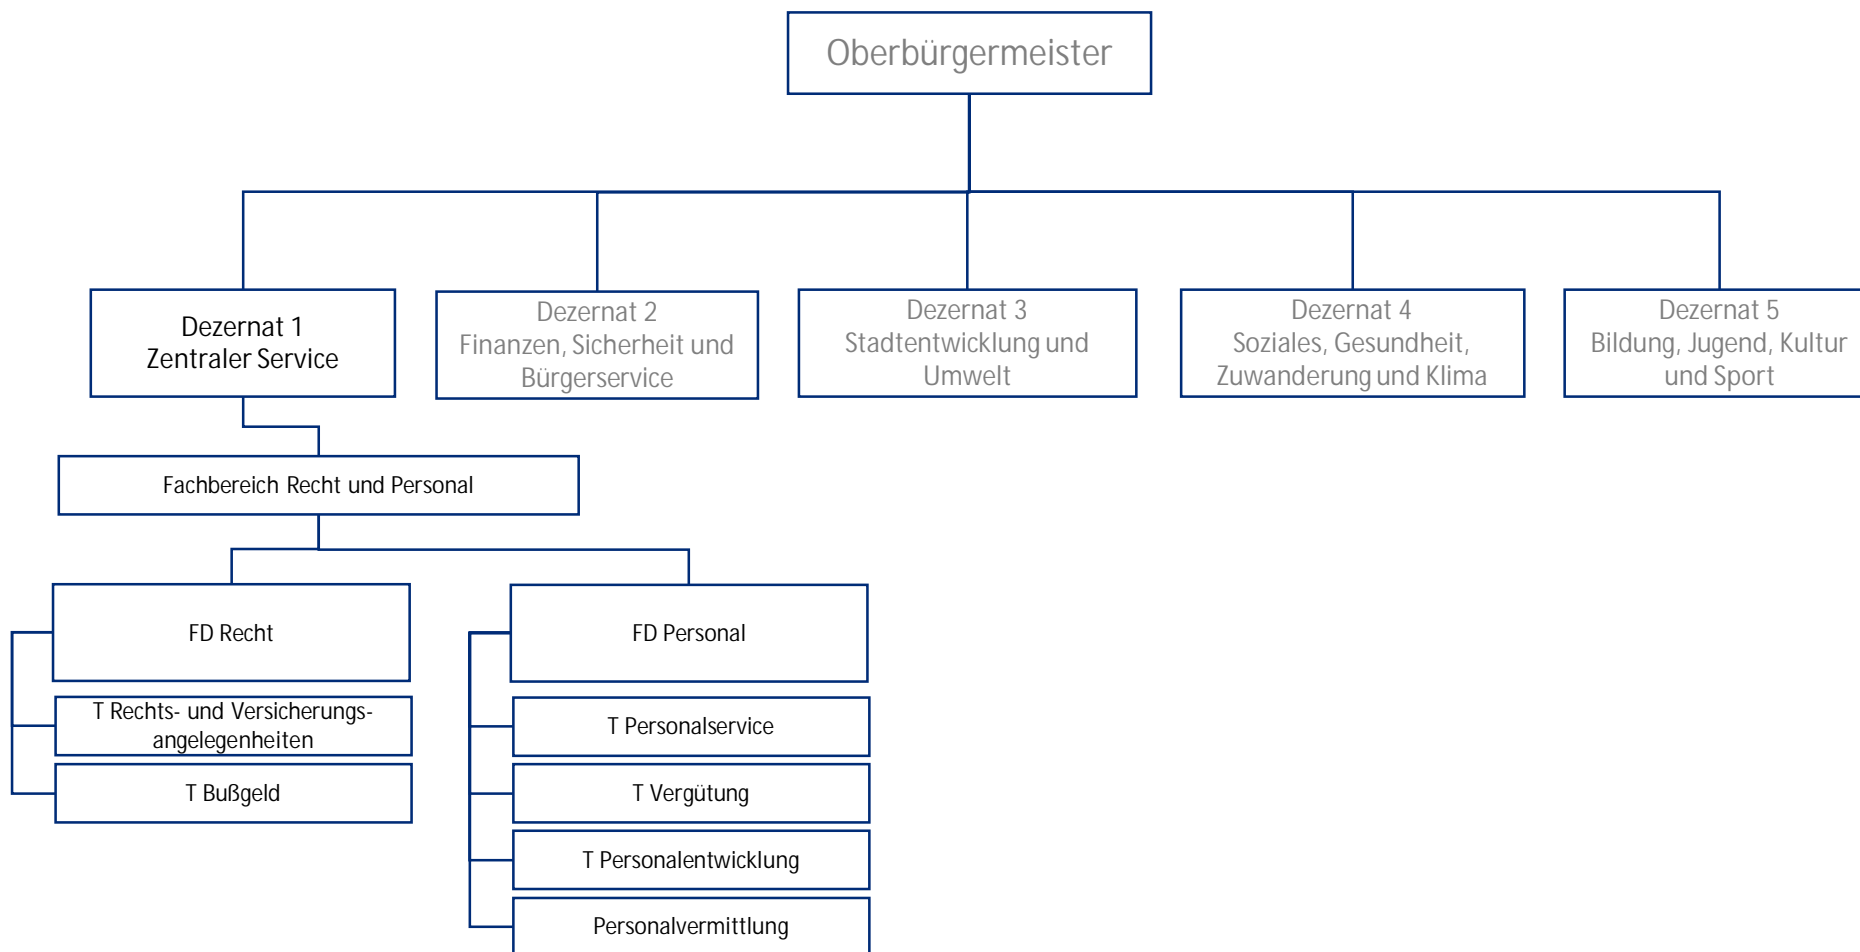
Oberbürgermeister

Dezernat 1
Zentraler Service

Dezernat 2
Finanzen, Sicherheit und Bürgerservice

Dezernat 3
Stadtentwicklung und Umwelt

Dezernat 4
Soziales, Gesundheit, Zuwanderung und Klima

Dezernat 5
Bildung, Jugend, Kultur und Sport

Fachbereich Recht und Personal

FD Recht

T Rechts- und Versicherungsangelegenheiten

T Bußgeld

FD Personal

T Personalservice

T Vergütung

T Personalentwicklung

Personalvermittlung